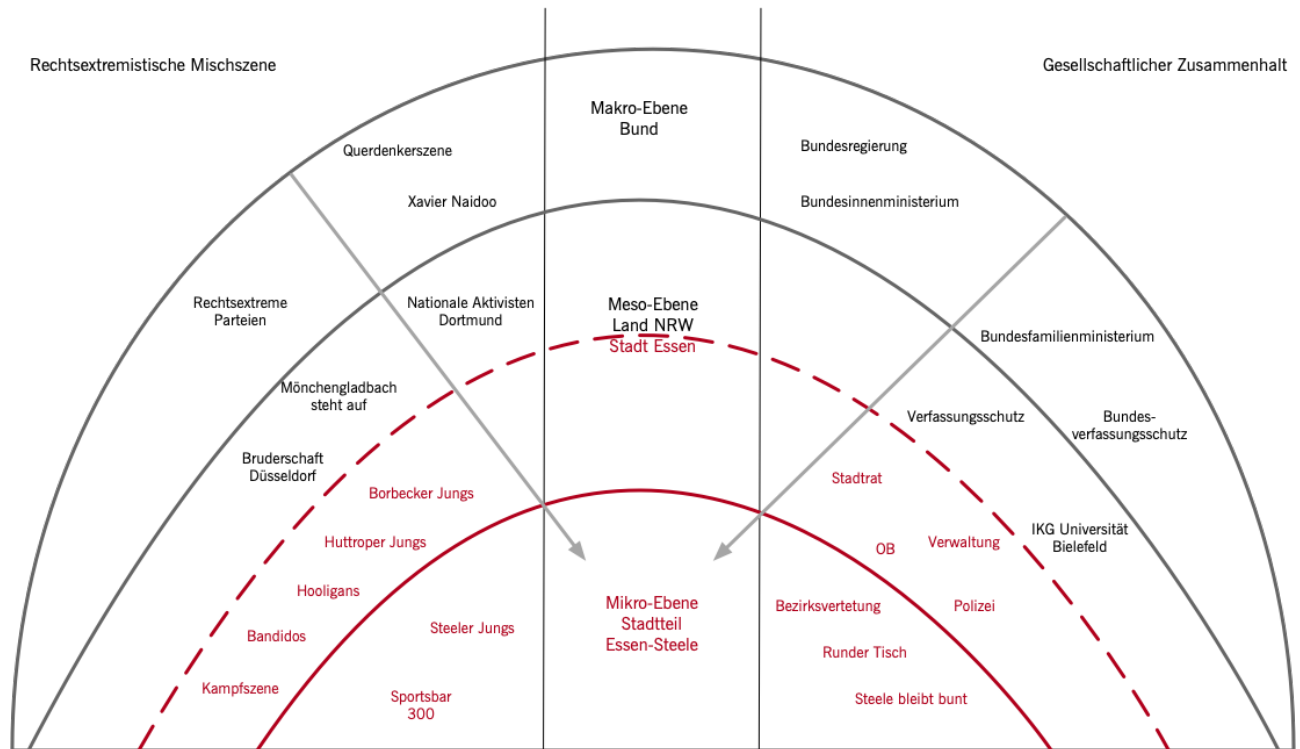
Rechtsextremistische Mischszene

Gesellschaftlicher Zusammenhalt

Makro-Ebene
Bund

Querdenkerszene

Xavier Naidoo

Bundesregierung

Bundesinnenministerium

Rechtsextreme Parteien

Nationale Aktivisten Dortmund

Meso-Ebene
Land NRW
Stadt Essen

Bundesfamilienministerium

Mönchengladbach steht auf

Verfassungsschutz

Bundesverfassungsschutz

Bruderschaft Düsseldorf

Borbecker Jungs

Stadtrat

Huttroper Jungs

OB

Verwaltung

IKG Universität Bielefeld

Hooligans

Mikro-Ebene
Stadtteil
Essen-Steele

Bezirksvertetung

Polizei

Bandidos

Steeler Jungs

Runder Tisch

Kampfszene

Sportsbar 300

Steele bleibt bunt